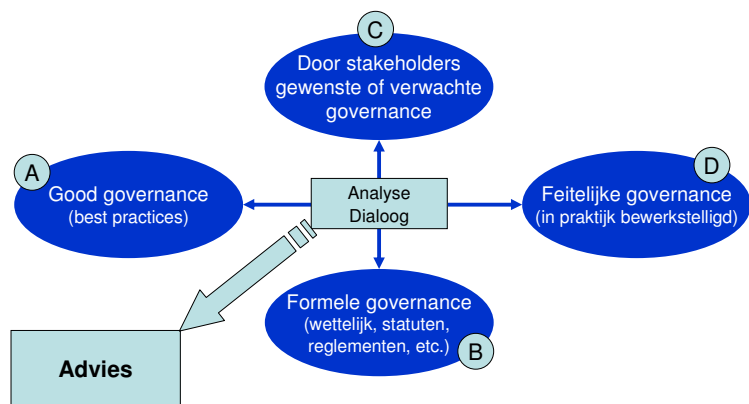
C
Door stakeholders gewenste of verwachte governance

A
Good governance
(best practices)

Analyse
Dialoog

D
Feitelijke governance
(in praktijk bewerkstelligd)

Formele governance
(wettelijk, statuten, reglementen, etc.)
B

Advies